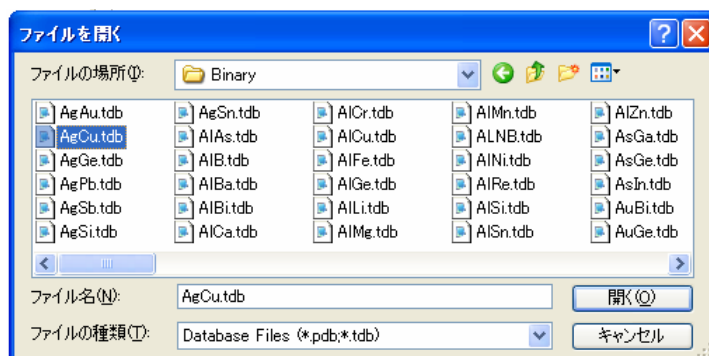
ファイルを開く

ファイルの場所(I): Binary

AgAu.tdb
AgCu.tdb
AgGe.tdb
AgPb.tdb
AgSb.tdb
AgSi.tdb
AgSn.tdb
AlAs.tdb
AlB.tdb
AlBa.tdb
AlBi.tdb
AlCa.tdb
AlCr.tdb
AlCu.tdb
AlFe.tdb
AlGe.tdb
AlLi.tdb
AlMg.tdb
AlMn.tdb
ALNB.tdb
AlNi.tdb
AlRe.tdb
AlSi.tdb
AlSn.tdb
AlZn.tdb
AsGa.tdb
AsGe.tdb
AsIn.tdb
AuBi.tdb
AuGe.tdb

ファイル名(N): AgCu.tdb
開く(O)

ファイルの種類(T): Database Files (*.pdb;*.tdb)
キャンセル